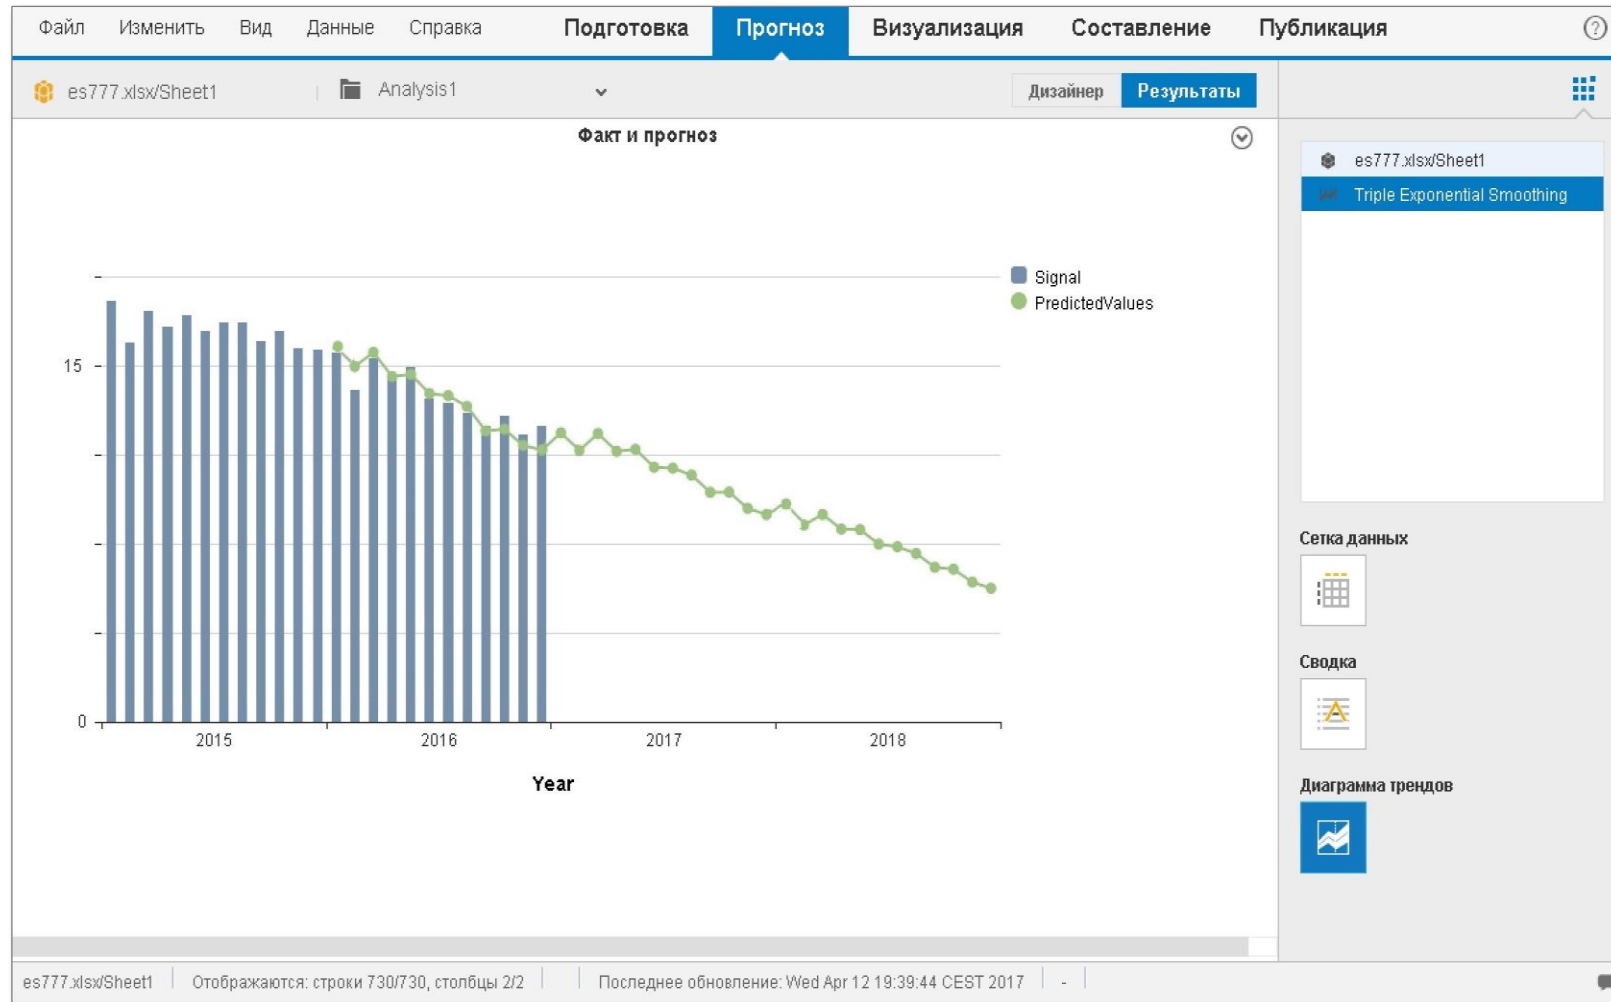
Файл Изменить Вид Данные Справка Подготовка Прогноз Визуализация Составление Публикация

es777.xlsx/Sheet1 Analysis1 Дизайнер Результаты

Факт и прогноз

Signal
PredictedValues

15
0

2015 2016 2017 2018

Year

es777.xlsx/Sheet1
Triple Exponential Smoothing

Сетка данных

Сводка

Диаграмма трендов

es777.xlsx/Sheet1 | Отображаются: строки 730/730, столбцы 2/2 | Последнее обновление: Wed Apr 12 19:39:44 CEST 2017 | -